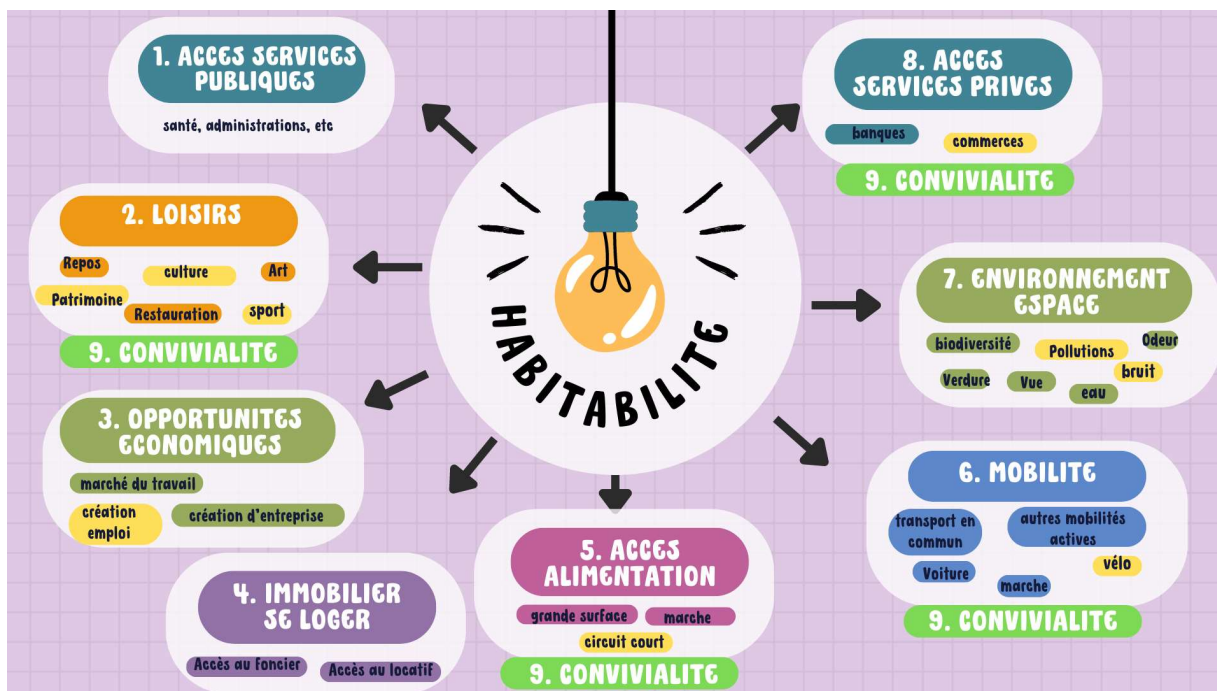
HABITABILITE

1. ACCES SERVICES PUBLIQUES

santé, administrations, etc

2. LOISIRS

Repos
culture
Art
Patrimoine
Restauration
sport

9. CONVIVIALITE

3. OPPORTUNITES ECONOMIQUES

marché du travail
création emploi
création d'entreprise

4. IMMOBILIER SE LOGER

Accès au foncier
Accès au locatif

5. ACCES ALIMENTATION

grande surface
marche
circuit court

9. CONVIVIALITE

6. MOBILITE

transport en commun
autres mobilités actives
Voiture
marche
vélo

9. CONVIVIALITE

7. ENVIRONNEMENT ESPACE

biodiversité
Pollutions
Odeur
Verdure
Vue
bruit
eau

8. ACCES SERVICES PRIVES

banques
commerces

9. CONVIVIALITE